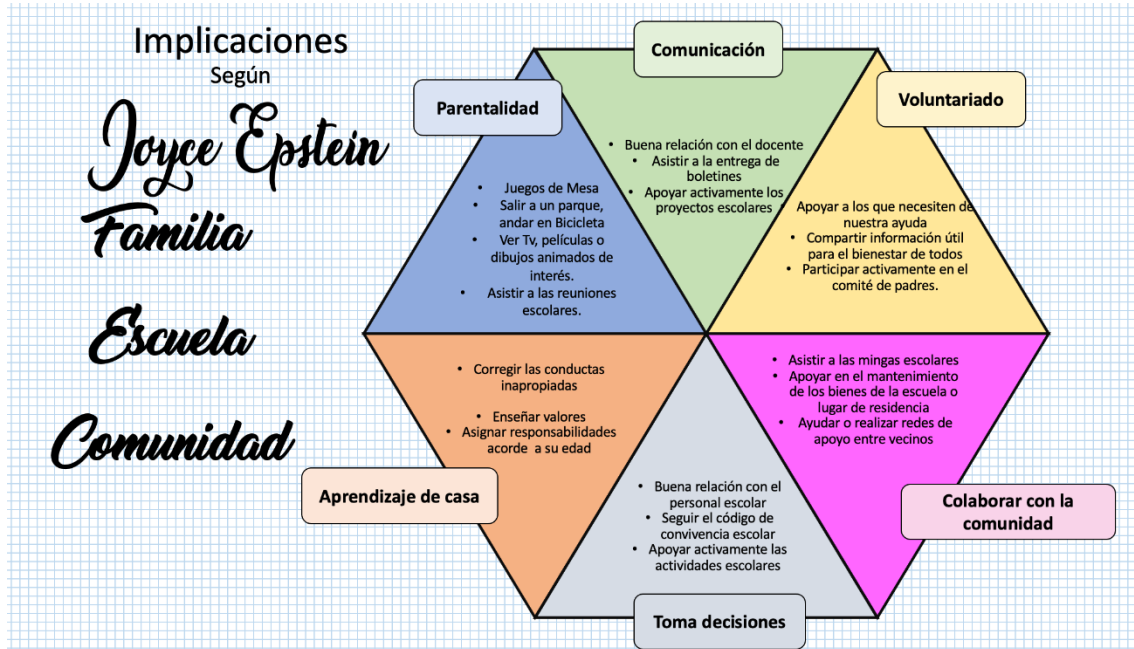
Implicaciones
Según
Joyce Epstein
Familia
Escuela
Comunidad

Comunicación
- Buena relación con el docente
- Asistir a la entrega de boletines
- Apoyar activamente los proyectos escolares

Parentalidad
- Juegos de Mesa
- Salir a un parque, andar en Bicicleta
- Ver Tv, películas o dibujos animados de interés.
- Asistir a las reuniones escolares.

Voluntariado
Apoyar a los que necesiten de nuestra ayuda
- Compartir información útil para el bienestar de todos
- Participar activamente en el comité de padres.

- Corregir las conductas inapropiadas
- Enseñar valores
- Asignar responsabilidades acorde a su edad

Aprendizaje de casa

- Asistir a las mingas escolares
- Apoyar en el mantenimiento de los bienes de la escuela o lugar de residencia
- Ayudar o realizar redes de apoyo entre vecinos

Colaborar con la comunidad

- Buena relación con el personal escolar
- Seguir el código de convivencia escolar
- Apoyar activamente las actividades escolares

Toma decisiones